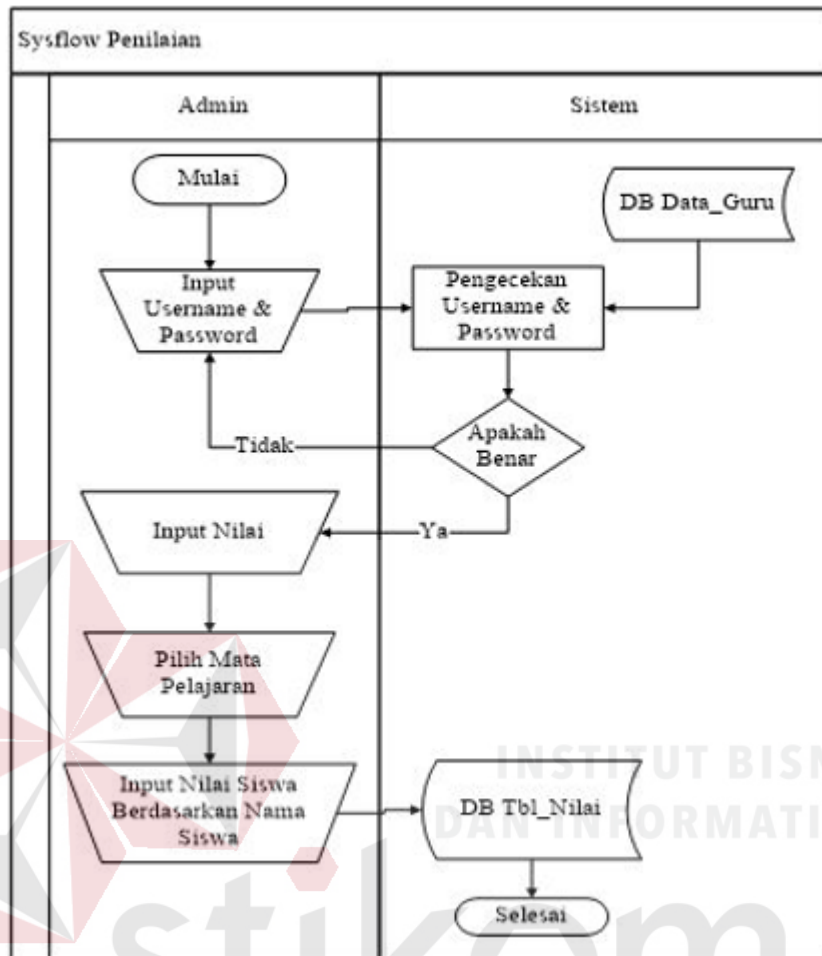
Sysflow Penilaian

Admin

Sistem

Mulai

DB Data_Guru

Input Username & Password

Pengecekan Username & Password

Tidak

Apakah Benar

Input Nilai

Ya

Pilih Mata Pelajaran

Input Nilai Siswa Berdasarkan Nama Siswa

DB Tbl_Nilai

Selesai

INSTITUT BISN
DAN INFORMATI
stikom